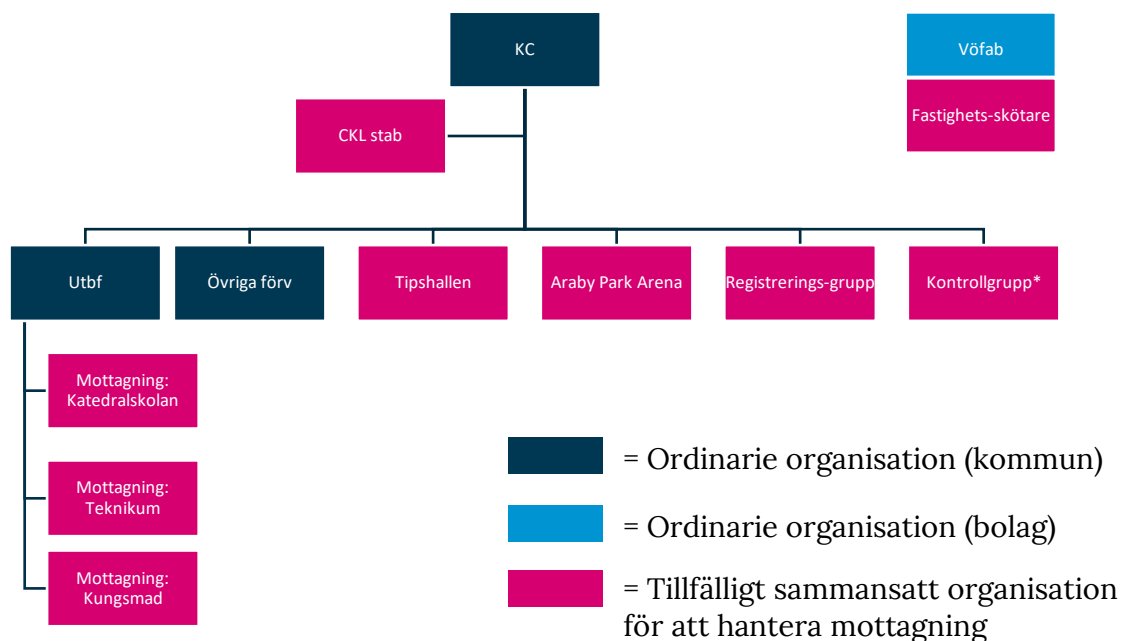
KC

Vöfab

Fastighets-skötare

CKL stab

Utbf

Övriga förv

Tipshallen

Araby Park Arena

Registrerings-grupp

Kontrollgrupp*

Mottagning: Katedralskolan

Mottagning: Teknikum

Mottagning: Kungsmad

= Ordinarie organisation (kommun)

= Ordinarie organisation (bolag)

= Tillfälligt sammansatt organisation för att hantera mottagning